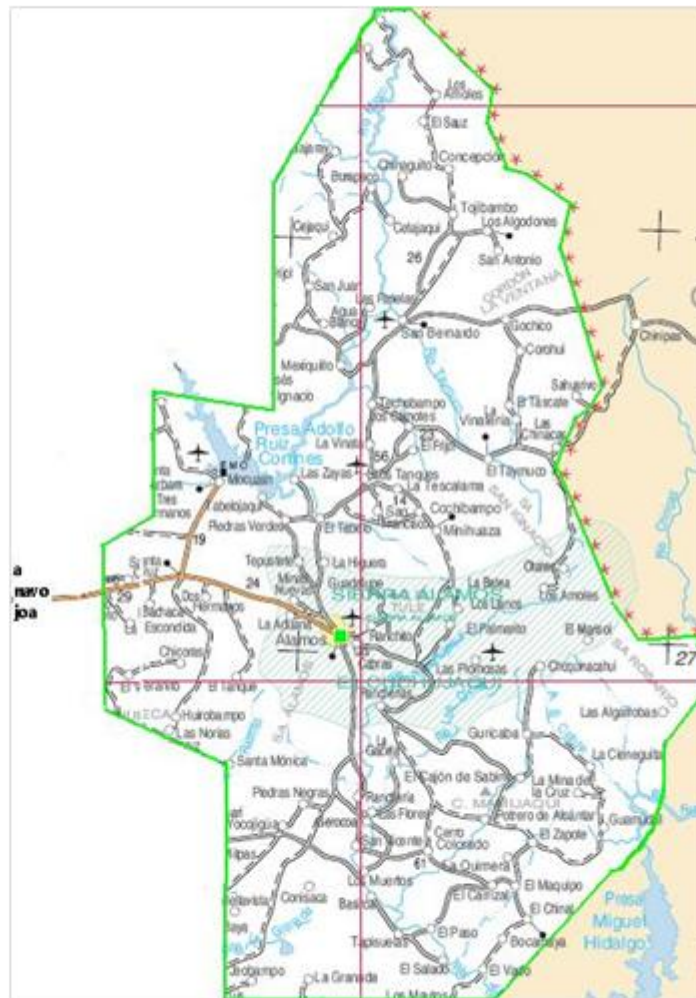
Los Alisos
El Sauz
Chinaguito
Concepción
Burapaco
Tojibambo
Los Algodones
Cajoci
Cotajaqui
San Antonio
26
San Juan
Las Rastillas
Agua Caliente
San Bernardo
Gochico
Corohui
Chinipas
Masiquito
Ignacio
Tepahuanes
Los Camotes
Sahuaripa
El Táscate
Presa Adolfo Ruiz Cortines
La Viruela
Vinateria
El Frijol
Las Chinacas
Las Zayas
Tres Tanques
56
El Tayancito
La Tescalama
14
Cochibampo
Minihuaza
Tres Hermanos
Tabelojaqui
Piedras Verdes
El Tabelo
19
Topusteno
La Higuera
a
Navo
joa
24
Guadalupe
SIERRA ÁLAMOS
La Bolsa
Los Llanos
29
El Bachaca
Escondida
Dos Hermanos
La Aduana
Álamos
Rancho
El Palmarito
El Mastoi
Chicorato
Las Pilitas
Chopomachui
27
El Tianque
Las Algodonas
Huirobampo
Las Norias
La Ciénega
Santa Mónica
El Cajón de Sabino
La Mina de la Cruz
Piedras Negras
C. MARUAQUI
Potrero de Alcántar
Guarrupa
Los Flores
El Zapote
San Vicente
Cerro Colorado
61
La Quintera
Los Muertos
El Maquipo
El Carrizal
Basiroa
El Chinal
Presa Miguel Hidalgo
Tapisuelas
El Paso
Bocaloma
La Granada
El Salado
El Vado
Los Mautos